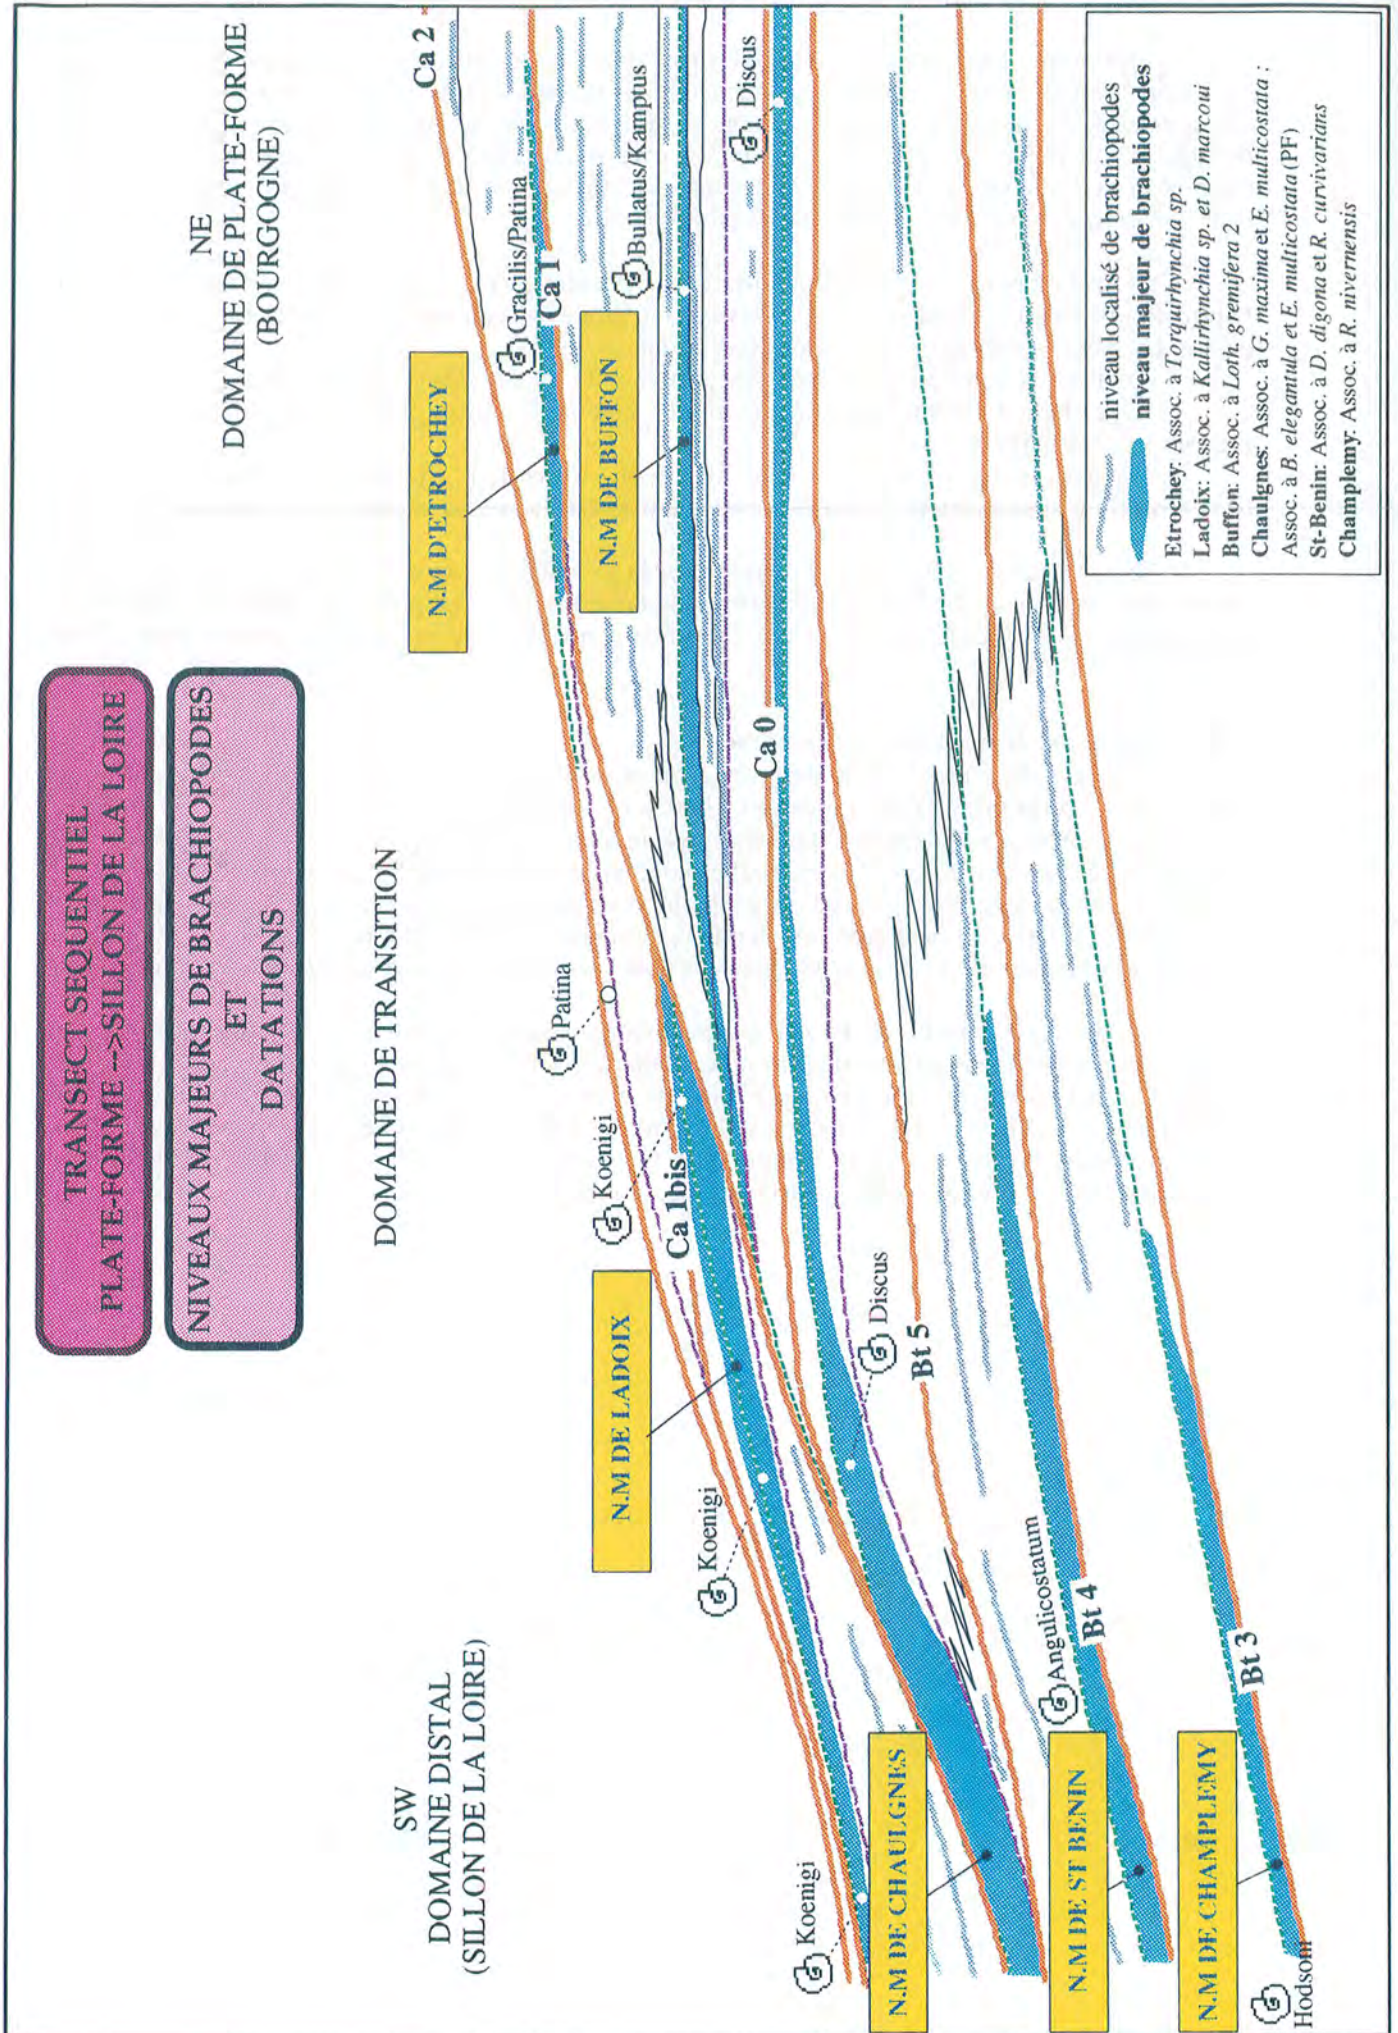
TRANSECT SEQUENTIEL
PLATE-FORME -->SILLON DE LA LOIRE

NIVEAUX MAJEURS DE BRACHIOPODES
ET
DATATIONS

NE
DOMAINE DE PLATE-FORME
(BOURGOGNE)

DOMAINE DE TRANSITION

SW
DOMAINE DISTAL
(SILLON DE LA LOIRE)

Ca 2

Gracilis/Patina

Ca 1

Bullatus/Kamptus

Discus

N.M D'ETROCHEY

N.M DE BUFFON

Ca 0

Patina

Koenigi

Ca 1bis

N.M DE LADOIX

Discus

Bt 5

Koenigi

Angulicostatum

Bt 4

Bt 3

Koenigi

N.M DE CHAULGNES

N.M DE ST BENIN

N.M DE CHAMPLEMY

Hodsoni

niveau localisé de brachiopodes
niveau majeur de brachiopodes

Etrochey: Assoc. à Torquirhynchia sp.
Ladoix: Assoc. à Kallirhynchia sp. et D. marcoui
Buffon: Assoc. à Loth. grenifera 2
Chaulgnes: Assoc. à G. maxima et E. multicostata :
Assoc. à B. elegantula et E. multicostata (PF)
St-Benin: Assoc. à D. digona et R. curvivarians
Champlemy: Assoc. à R. nivernensis